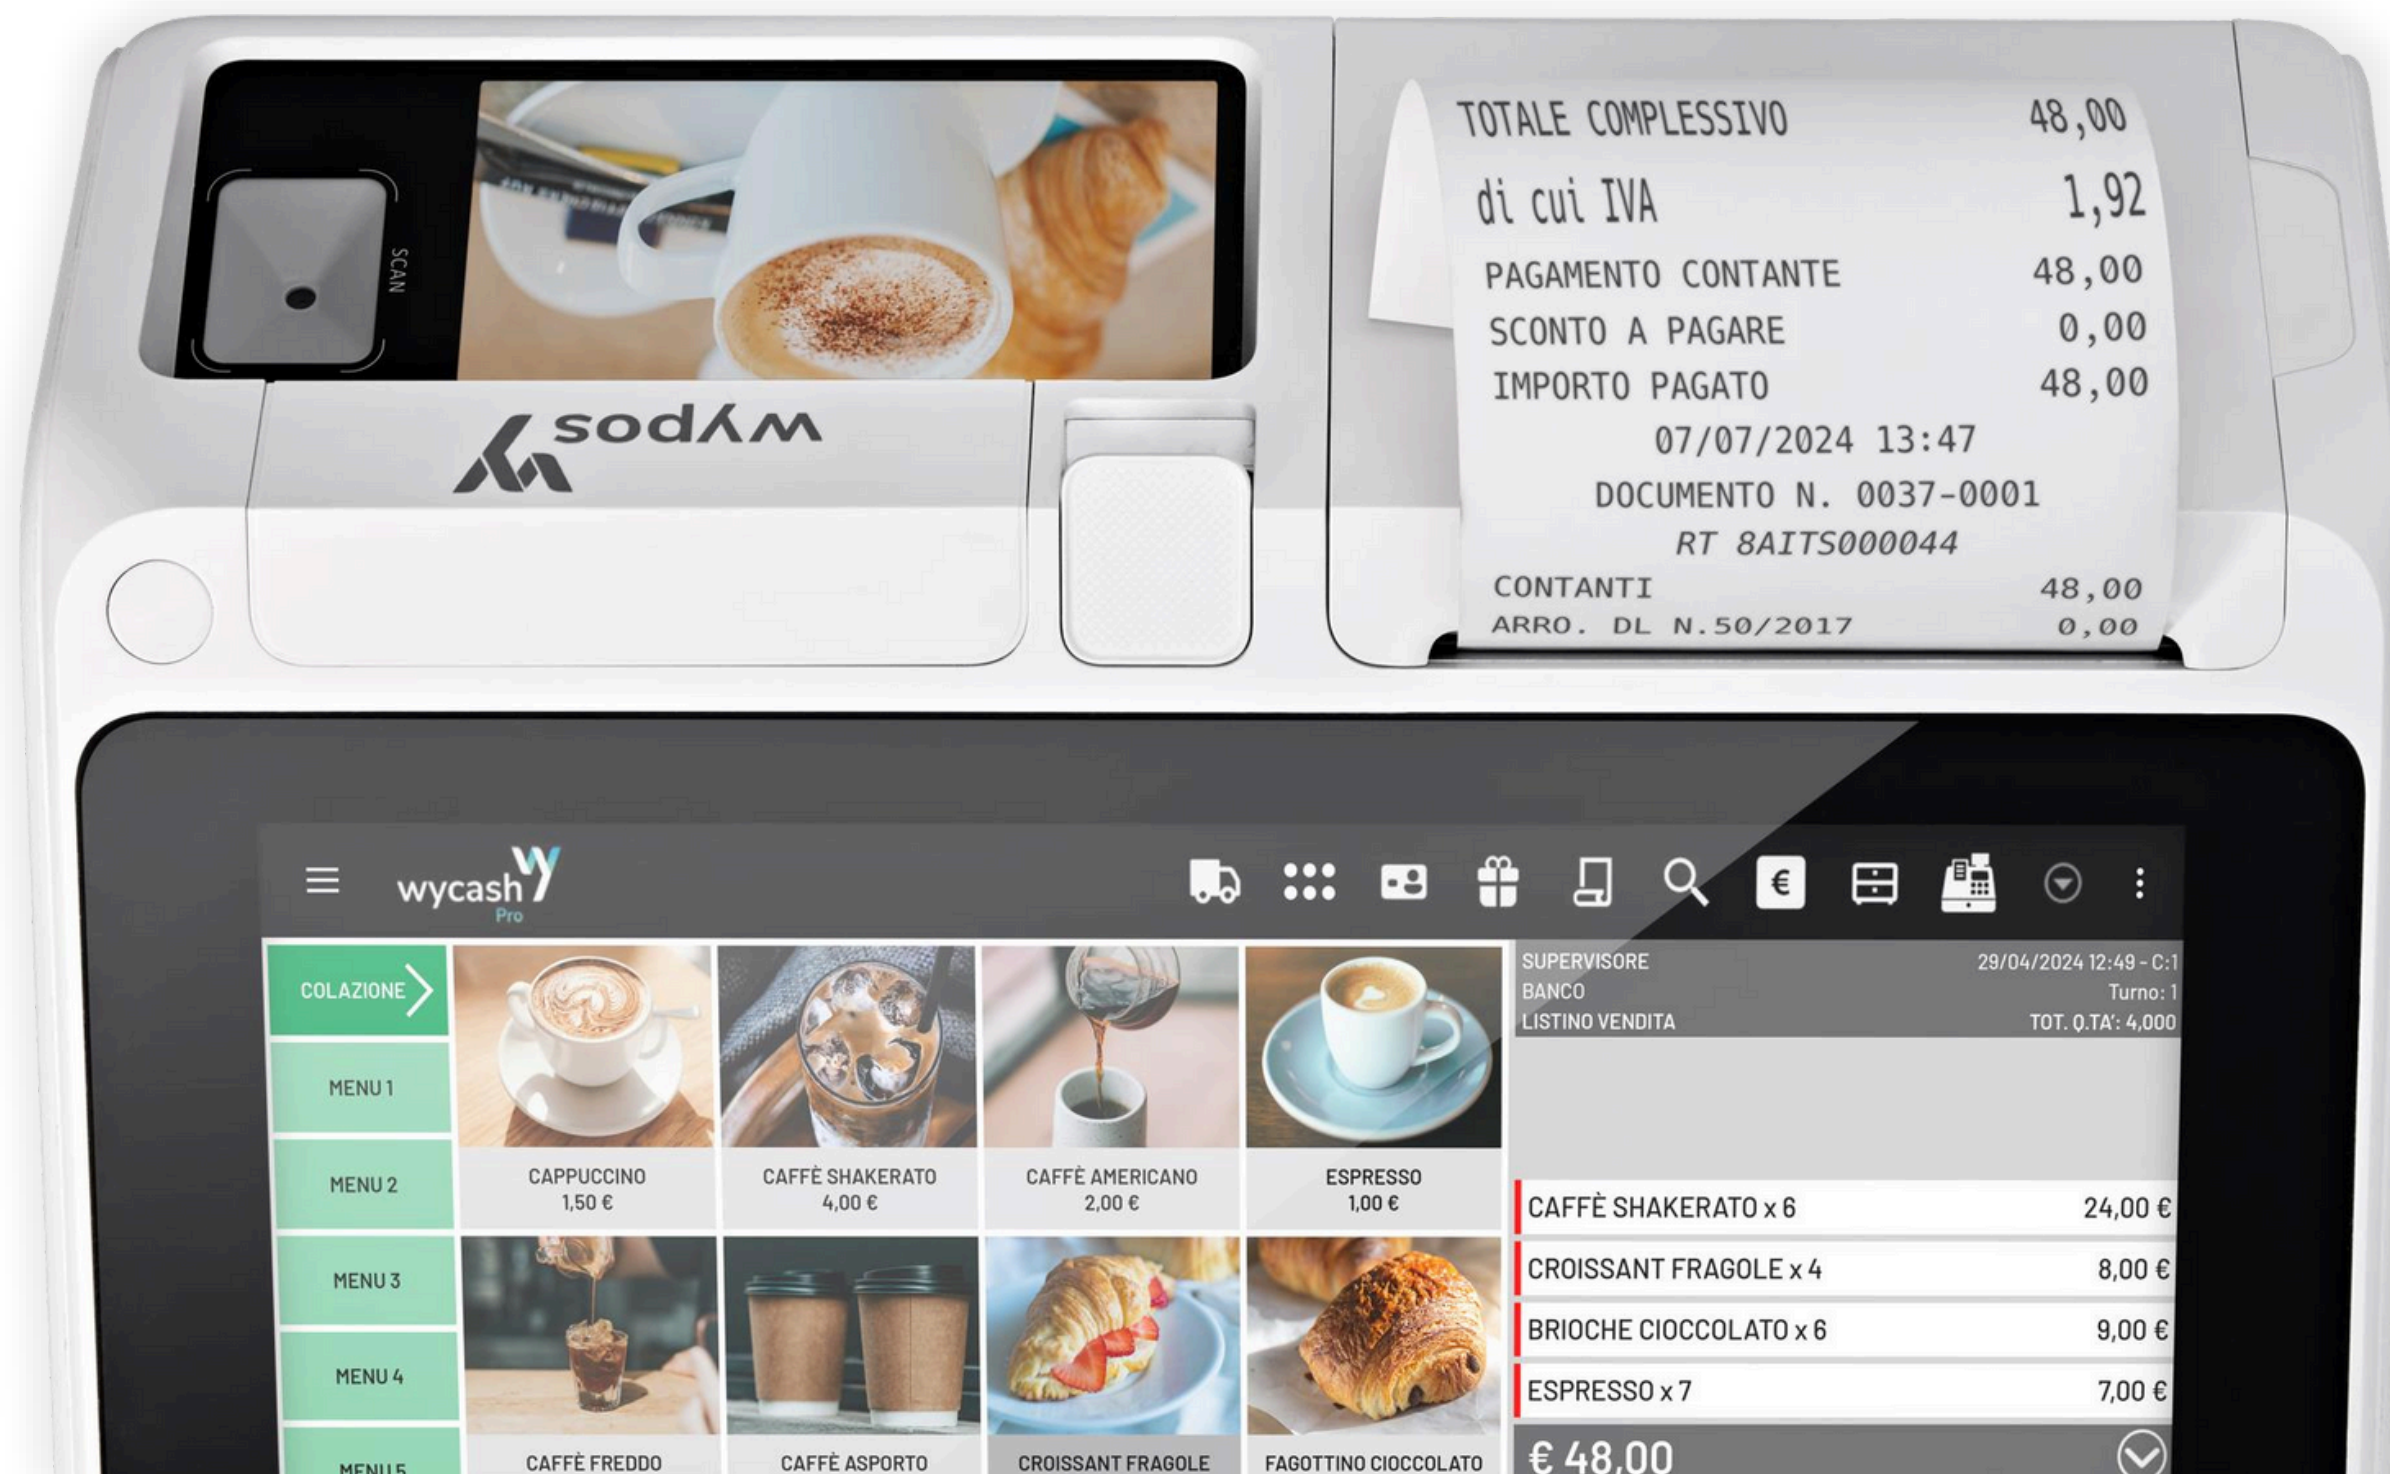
SCAN

wypos

TOTALE COMPLESSIVO 48,00
di cui IVA 1,92
PAGAMENTO CONTANTE 48,00
SCONTO A PAGARE 0,00
IMPORTO PAGATO 48,00
07/07/2024 13:47
DOCUMENTO N. 0037-0001
RT 8AITS000044
CONTANTI 48,00
ARRO. DL N.50/2017 0,00

wycash Pro

€

COLAZIONE
MENU 1
MENU 2
MENU 3
MENU 4
MENU 5

CAPPUCCINO
1,50 €

CAFFÈ SHAKERATO
4,00 €

CAFFÈ AMERICANO
2,00 €

ESPRESSO
1,00 €

CAFFÈ FREDDO

CAFFÈ ASPORTO

CROISSANT FRAGOLE

FAGOTTINO CIOCCOLATO

SUPERVISORE 29/04/2024 12:49 - C:1
BANCO Turno: 1
LISTINO VENDITA TOT. Q.TA': 4,000

| CAFFÈ SHAKERATO x 6 | 24,00 € |
|---|---|
| CROISSANT FRAGOLE x 4 | 8,00 € |
| BRIOCHE CIOCCOLATO x 6 | 9,00 € |
| ESPRESSO x 7 | 7,00 € |

€ 48,00